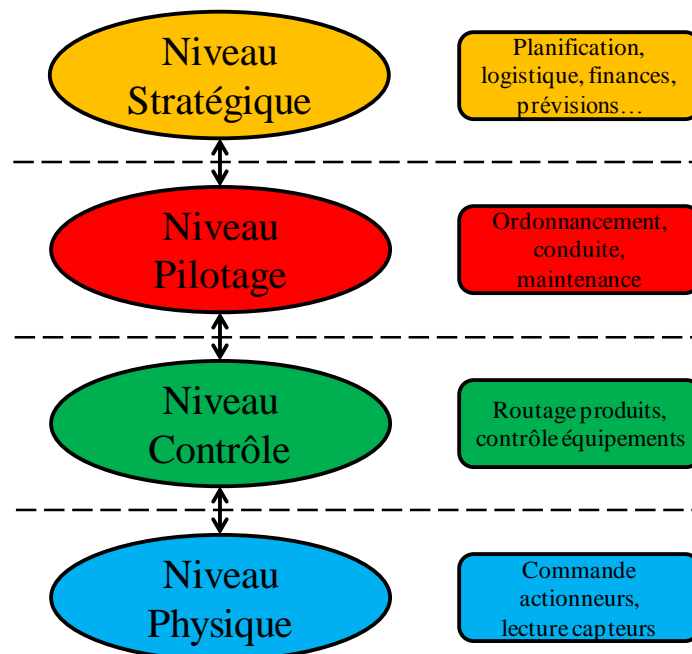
Niveau Stratégique

Planification, logistique, finances, prévisions…

Niveau Pilotage

Ordonnancement, conduite, maintenance

Niveau Contrôle

Routage produits, contrôle équipements

Niveau Physique

Commande actionneurs, lecture capteurs